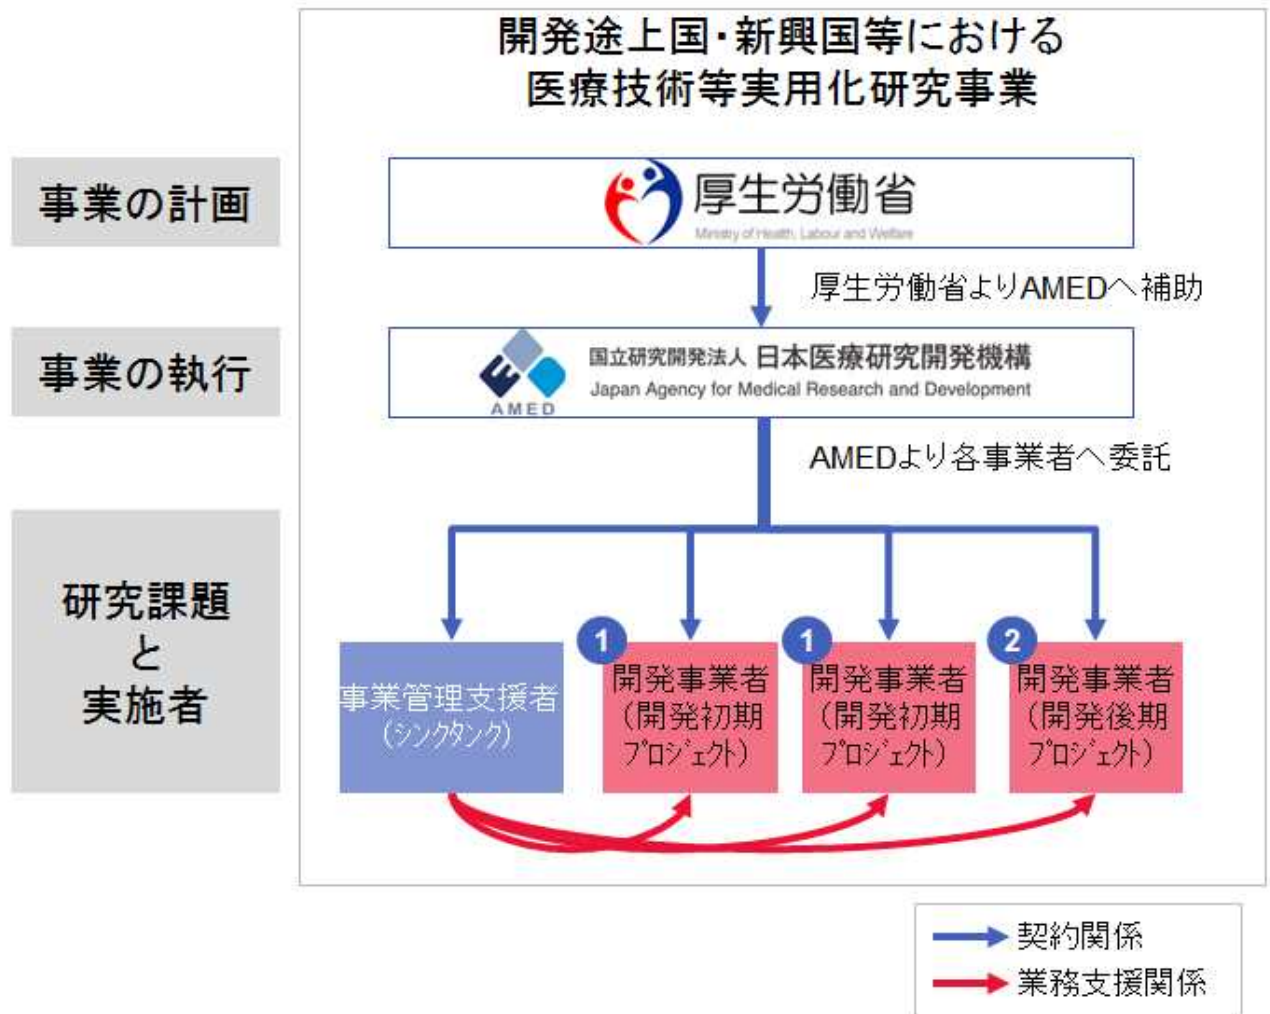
開発途上国・新興国等における
医療技術等実用化研究事業

事業の計画

厚生労働省
Ministry of Health, Labour and Welfare

厚生労働省よりAMEDへ補助

事業の執行

AMED
国立研究開発法人 日本医療研究開発機構
Japan Agency for Medical Research and Development

AMEDより各事業者へ委託

研究課題
と
実施者

事業管理支援者
(シンクタンク)

1
開発事業者
(開発初期
プロジェクト)

1
開発事業者
(開発初期
プロジェクト)

2
開発事業者
(開発後期
プロジェクト)

契約関係
業務支援関係